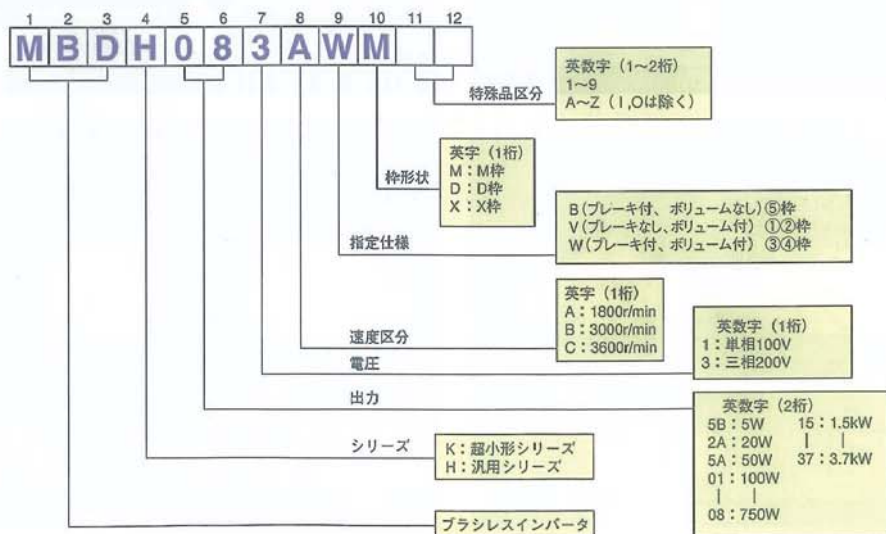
1 2 3 4 5 6 7 8 9 10 11 12

M B D H 0 8 3 A W M

特殊品区分

英数字（1～2桁）
1～9
A～Z（I,Oは除く）

枠形状

英字（1桁）
M：M枠
D：D枠
X：X枠

指定仕様

B（ブレーキ付、ボリュームなし）⑤枠
V（ブレーキなし、ボリューム付）①②枠
W（ブレーキ付、ボリューム付）③④枠

速度区分

英字（1桁）
A：1800r/min
B：3000r/min
C：3600r/min

電圧

英数字（1桁）
1：単相100V
3：三相200V

出力

英数字（2桁）
5B：5W
2A：20W
5A：50W
01：100W
|
08：750W
15：1.5kW
|
37：3.7kW

シリーズ

K：超小形シリーズ
H：汎用シリーズ

ブラシレスインバータ